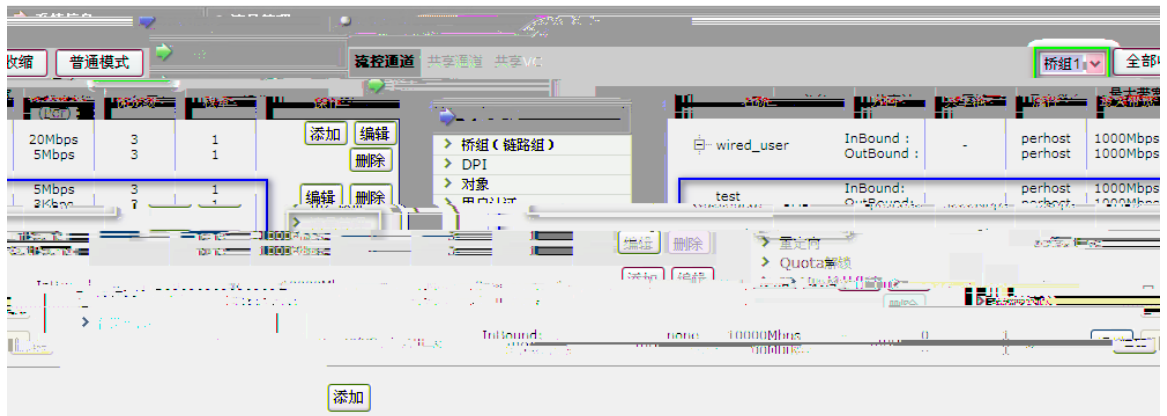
收缩 普通模式

流控通道 共享通道 共享VC

桥组1

全部

20Mbps
5Mbps
3
3
1
1
添加 编辑
删除

5Mbps
3
1
编辑 删除

桥组（链路组）
DPI
对象

wired_user
InBound :
OutBound :
-
perhost
perhost
1000Mbps
1000Mbps

test
InBound:
perhost
1000Mbps

编组 删除
添加 编辑
重定向
Quota策略

InBound:
none
10000Mbps

添加